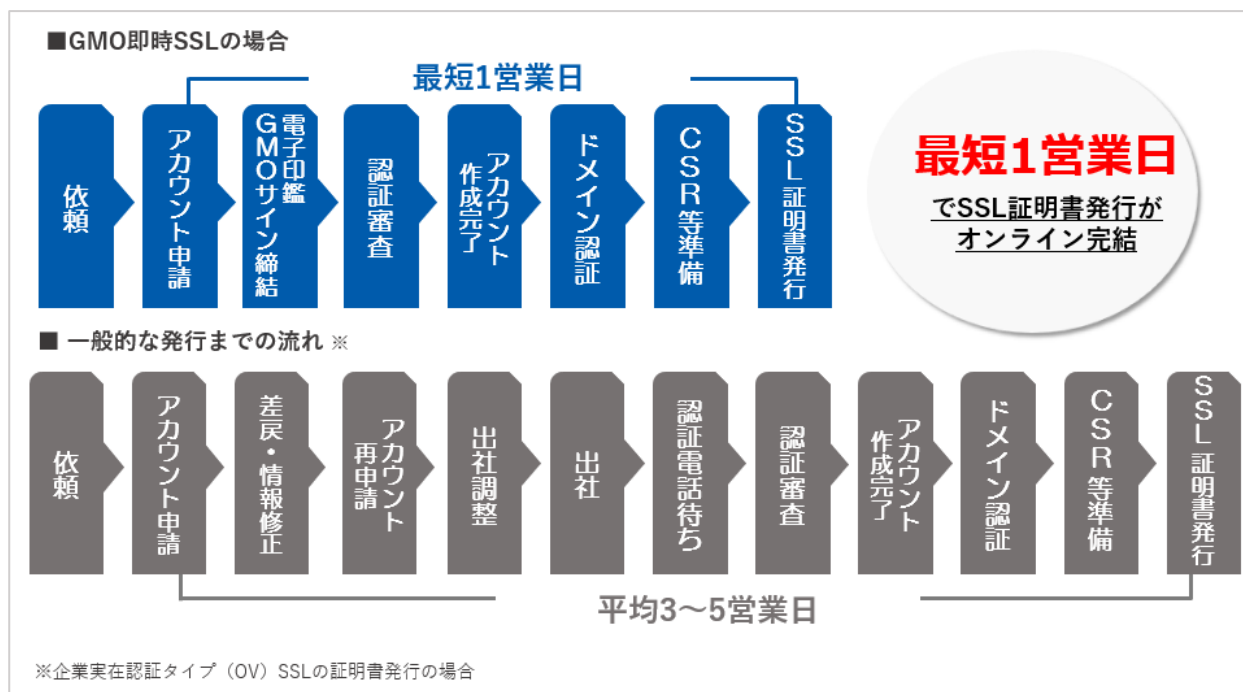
■GMO即時SSLの場合

最短1営業日

依頼

アカウント申請

電子印鑑GMOサイン締結

認証審査

アカウント作成完了

ドメイン認証

CSR等準備

SSL証明書発行

最短1営業日

でSSL証明書発行がオンライン完結

■ 一般的な発行までの流れ ※

依頼

アカウント申請

差戻・情報修正

アカウント再申請

出社調整

出社

認証電話待ち

認証審査

アカウント作成完了

ドメイン認証

CSR等準備

SSL証明書発行

平均3〜5営業日

※企業実在認証タイプ（OV）SSLの証明書発行の場合